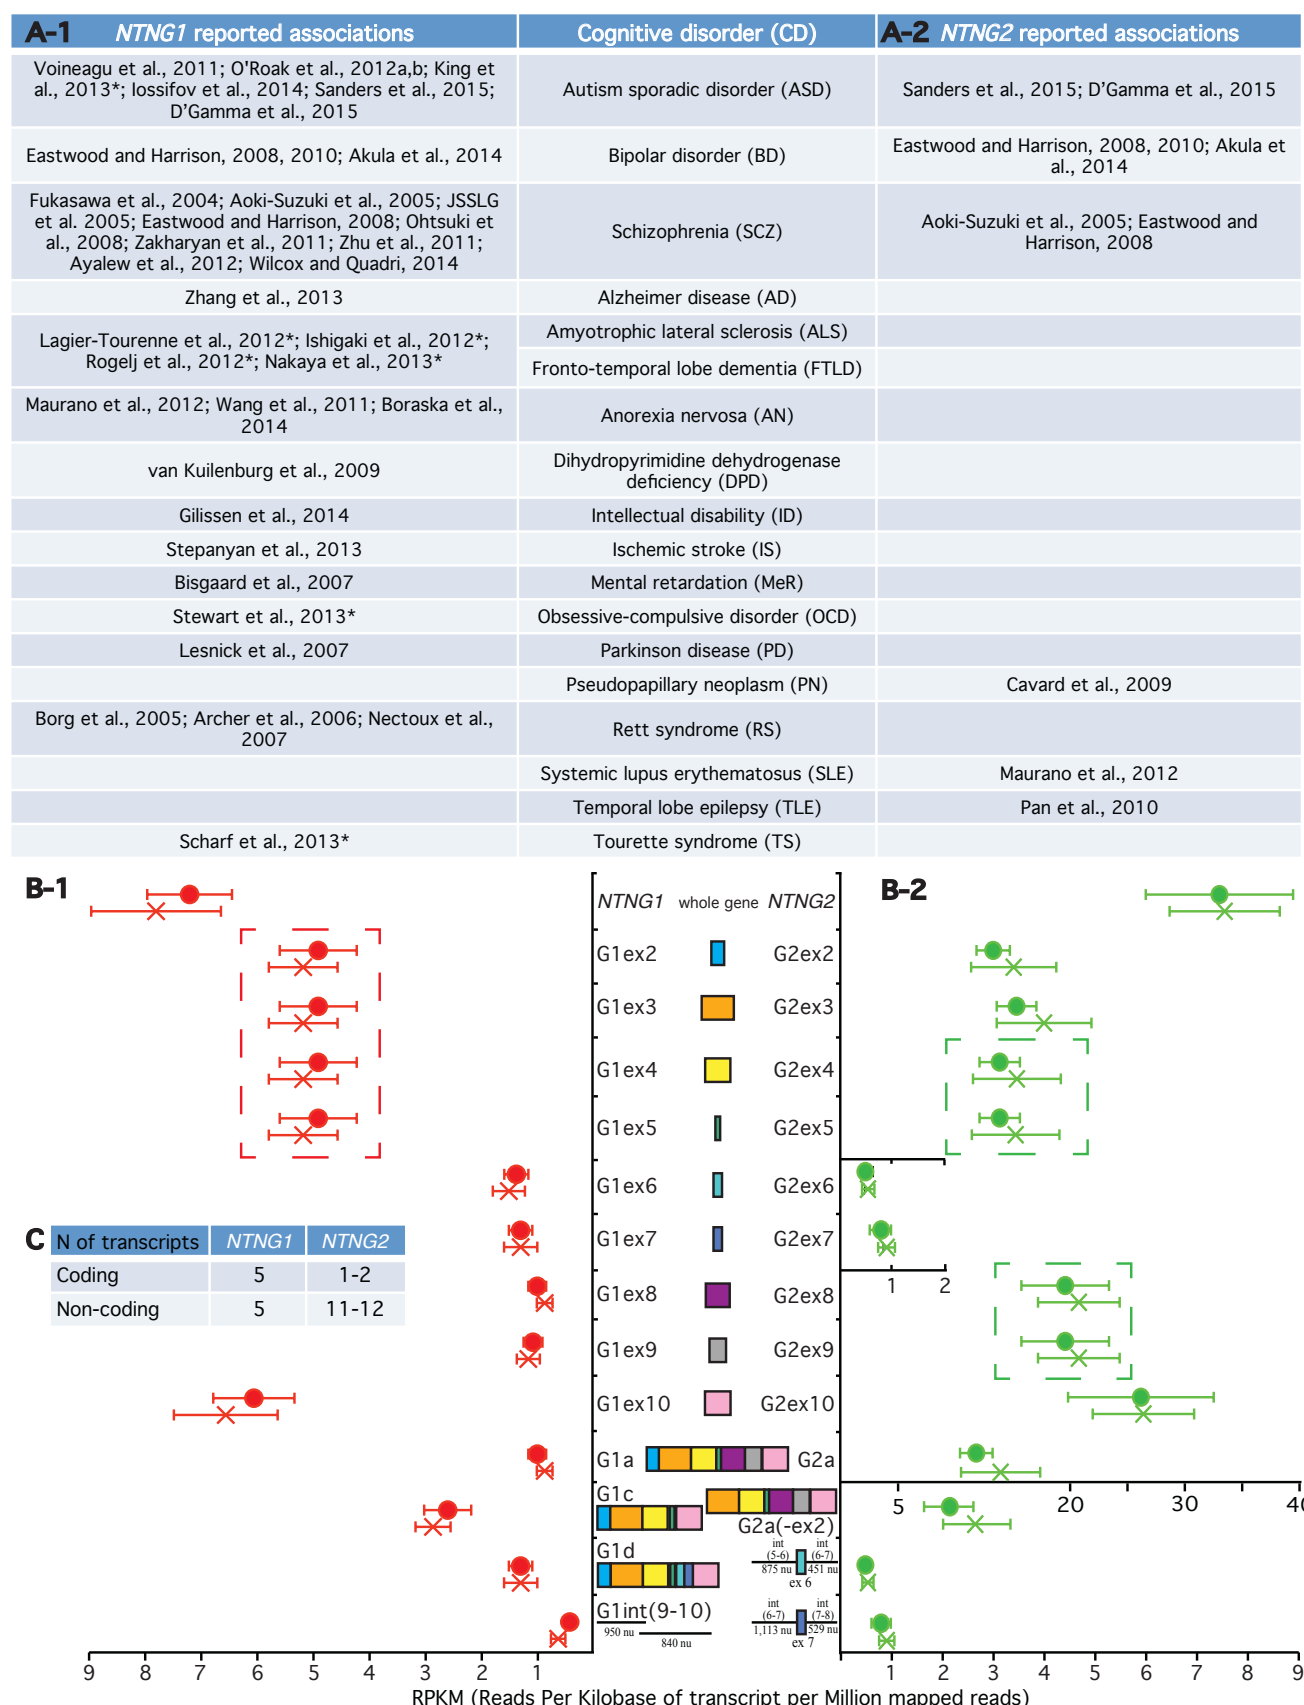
| A-1 NTNG1 reported associations | Cognitive disorder (CD) | A-2 NTNG2 reported associations |
|---|---|---|
| Voineagu et al., 2011; O'Roak et al., 2012a,b; King et al., 2013*; Iossifov et al., 2014; Sanders et al., 2015; D'Gamma et al., 2015 | Autism sporadic disorder (ASD) | Sanders et al., 2015; D'Gamma et al., 2015 |
| Eastwood and Harrison, 2008, 2010; Akula et al., 2014 | Bipolar disorder (BD) | Eastwood and Harrison, 2008, 2010; Akula et al., 2014 |
| Fukasawa et al., 2004; Aoki-Suzuki et al., 2005; JSSLG et al. 2005; Eastwood and Harrison, 2008; Ohtsuki et al., 2008; Zakharyan et al., 2011; Zhu et al., 2011; Ayalew et al., 2012; Wilcox and Quadri, 2014 | Schizophrenia (SCZ) | Aoki-Suzuki et al., 2005; Eastwood and Harrison, 2008 |
| Zhang et al., 2013 | Alzheimer disease (AD) | |
| Lagier-Tourenne et al., 2012*; Ishigaki et al., 2012*; Rogelj et al., 2012*; Nakaya et al., 2013* | Amyotrophic lateral sclerosis (ALS) | |
| | Fronto-temporal lobe dementia (FTLD) | |
| Maurano et al., 2012; Wang et al., 2011; Boraska et al., 2014 | Anorexia nervosa (AN) | |
| van Kuilenburg et al., 2009 | Dihydropyrimidine dehydrogenase deficiency (DPD) | |
| Gilissen et al., 2014 | Intellectual disability (ID) | |
| Stepanyan et al., 2013 | Ischemic stroke (IS) | |
| Bisgaard et al., 2007 | Mental retardation (MeR) | |
| Stewart et al., 2013* | Obsessive-compulsive disorder (OCD) | |
| Lesnick et al., 2007 | Parkinson disease (PD) | |
| | Pseudopapillary neoplasm (PN) | Cavard et al., 2009 |
| Borg et al., 2005; Archer et al., 2006; Nectoux et al., 2007 | Rett syndrome (RS) | |
| | Systemic lupus erythematosus (SLE) | Maurano et al., 2012 |
| | Temporal lobe epilepsy (TLE) | Pan et al., 2010 |
| Scharf et al., 2013* | Tourette syndrome (TS) | |

B-1

B-2

NTNG1 whole gene NTNG2
G1ex2 G2ex2
G1ex3 G2ex3
G1ex4 G2ex4
G1ex5 G2ex5
G1ex6 G2ex6
G1ex7 G2ex7
G1ex8 G2ex8
G1ex9 G2ex9
G1ex10 G2ex10
G1a G2a
G1c G2a(-ex2)
G1d
G1int(9-10)
950 nu 840 nu
int (5-6) int (6-7) 875 nu 451 nu ex 6
int (6-7) int (7-8) 1,113 nu 529 nu ex 7

C
| N of transcripts | NTNG1 | NTNG2 |
|---|---|---|
| Coding | 5 | 1-2 |
| Non-coding | 5 | 11-12 |

1 2
5 20 30 40
9 8 7 6 5 4 3 2 1
1 2 3 4 5 6 7 8 9
RPKM (Reads Per Kilobase of transcript per Million mapped reads)